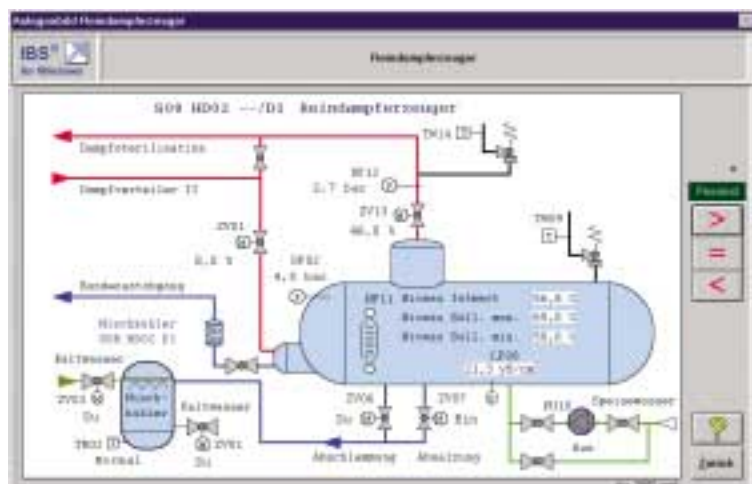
Anlagenbild Reindampferzeuger

IBS für Windows

Reindampferzeuger

S09 HD02 --/D1 Reindampferzeuger

Dampfsterilisation

Dampfverteiler II

TN14

DF12
2,7 bar

ZV13
46,8 %

ZV11
0,0 %

DF02
4,0 bar

TN09

Kondensatabgang

DF11 Wasser Istwert 56,8 °C
Wasser Soll. max. 65,0 °C
Wasser Soll. min. 75,0 °C

Mischkühler
S09 HD0C F1

Kaltwasser

LZ06
11,5 µS/cm

ZV03
Zu

Mischkühler

Kaltwasser

ZV04
Zu

ZV07
Ein

P115

Speisewasser

TN03
Normal

ZV01
Zu

Abschlämmung

Absalzung

Aus

Passiv

>

=

<

Zurück